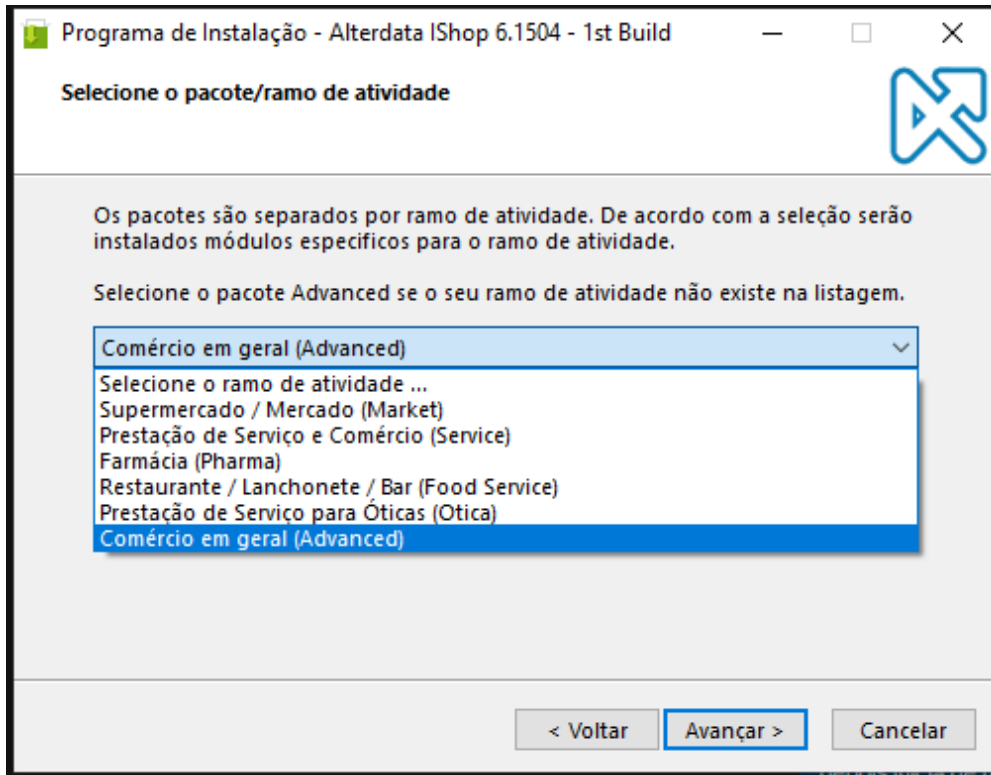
Programa de Instalação - Alterdata IShop 6.1504 - 1st Build

Selecione o pacote/ramo de atividade

Os pacotes são separados por ramo de atividade. De acordo com a seleção serão instalados módulos especificos para o ramo de atividade.

Selecione o pacote Advanced se o seu ramo de atividade não existe na listagem.

Comércio em geral (Advanced)

Selecione o ramo de atividade ...
Supermercado / Mercado (Market)
Prestação de Serviço e Comércio (Service)
Farmácia (Pharma)
Restaurante / Lanchonete / Bar (Food Service)
Prestação de Serviço para Óticas (Otica)
Comércio em geral (Advanced)

< Voltar
Avançar >
Cancelar